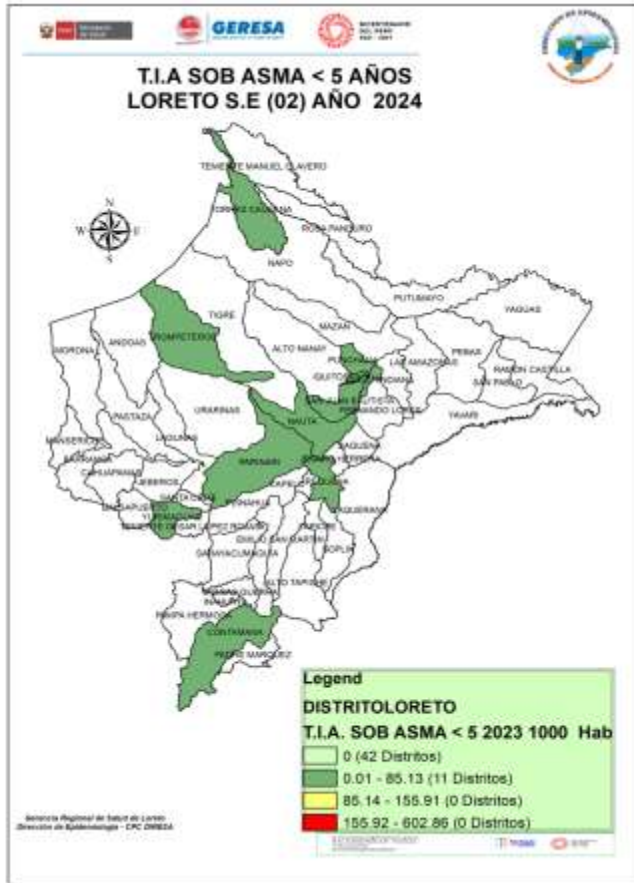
GERESA

T.I.A SOB ASMA < 5 AÑOS
LORETO S.E (02) AÑO 2024

N
W E
S

TENIENTE MANUEL CLAVERO
TORRES CAUSANA
ROSA PANDURO
NAPO
PUTUMAYO
YAGUAS
TIGRE
MAZAN
TROMPETEROS
ANDOAS
MORONA
ALTO NANAY
PUNCHANA
LAS AMAZONAS
PEBAS
RAMON CASTILLA
SAN PABLO
IQUITOS
INDIANA
YAVARI
PASTAZA
URARINAS
NAUTA
FERNANDO LORES
LAGUNAS
MANSERICHE
BARRANCA
CAHUAPANAS
PARINARI
SAQUENA
JEBEROS
SANTA CRUZ
TAPICHE
YURIMAGUAS
TENIENTE CESAR LOPEZ ROJAS
EMILIO SAN MARTIN
SOPLIN
SARAYACU
MAQUIA
ALTO TAPICHE
INAHUAYA
PAMPA HERMOSA
CONTAMANA
PADRE MARQUEZ
JENARO HERRERA
REQUENA

Legend
DISTRITOLORETO
T.I.A. SOB ASMA < 5 2023 1000 Hab
0 (42 Distritos)
0.01 - 85.13 (11 Distritos)
85.14 - 155.91 (0 Distritos)
155.92 - 602.86 (0 Distritos)

Gerencia Regional de Salud de Loreto
Dirección de Epidemiología - CPC GERESA